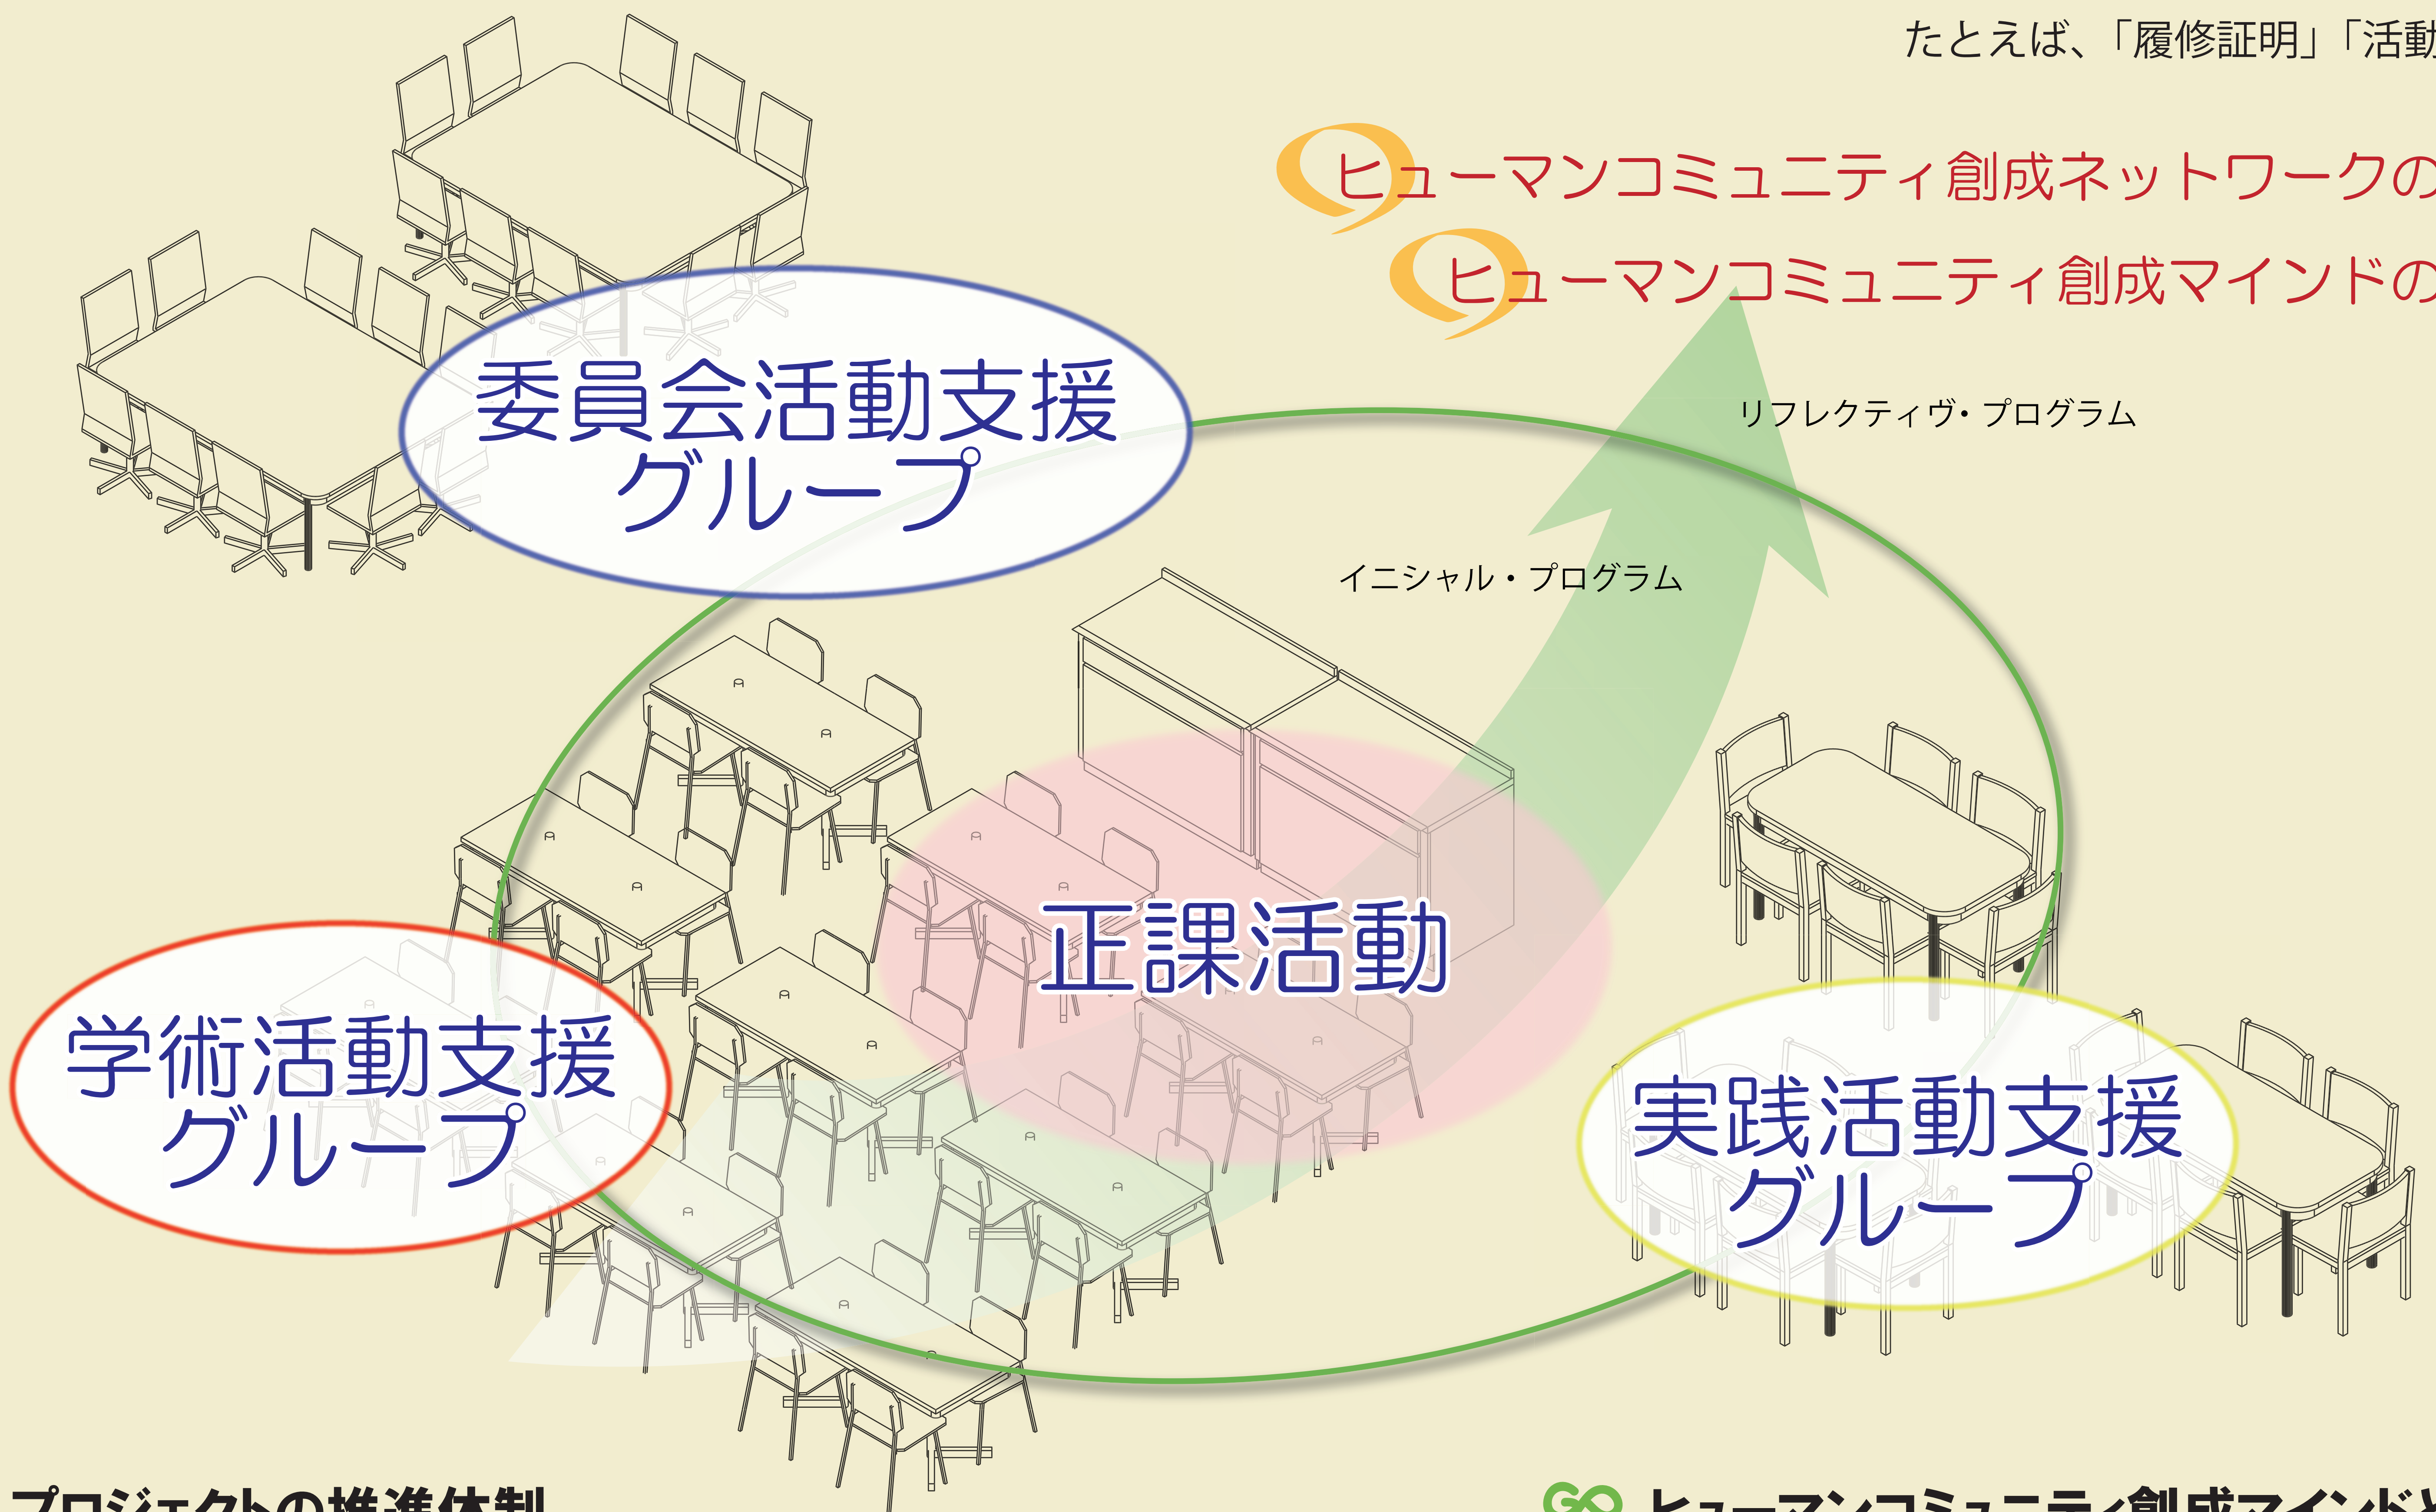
たとえば、「履修証明」「活動

ヒューマンコミュニティ創成ネットワークの

ヒューマンコミュニティ創成マインドの

リフレクティヴ・プログラム

委員会活動支援
グループ

イニシャル・プログラム

正課活動

学術活動支援
グループ

実践活動支援
グループ

プロジェクトの推進体制

ヒューマンコミュニティ創成マインド